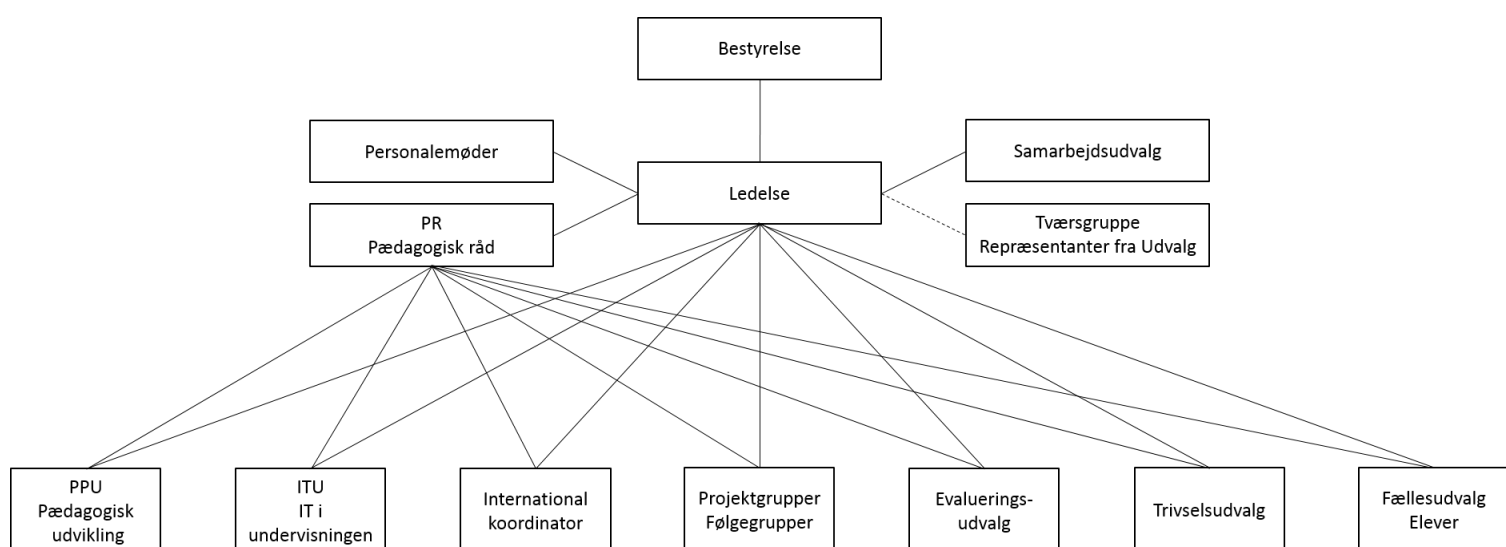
Bestyrelse

Personalemøder

Ledelse

Samarbejdsudvalg

PR
Pædagogisk råd

Tværsgruppe
Repræsentanter fra Udvalg

PPU
Pædagogisk udvikling

ITU
IT i undervisningen

International koordinator

Projektgrupper
Følgegrupper

Evaluerings-udvalg

Trivselsudvalg

Fællesudvalg
Elever